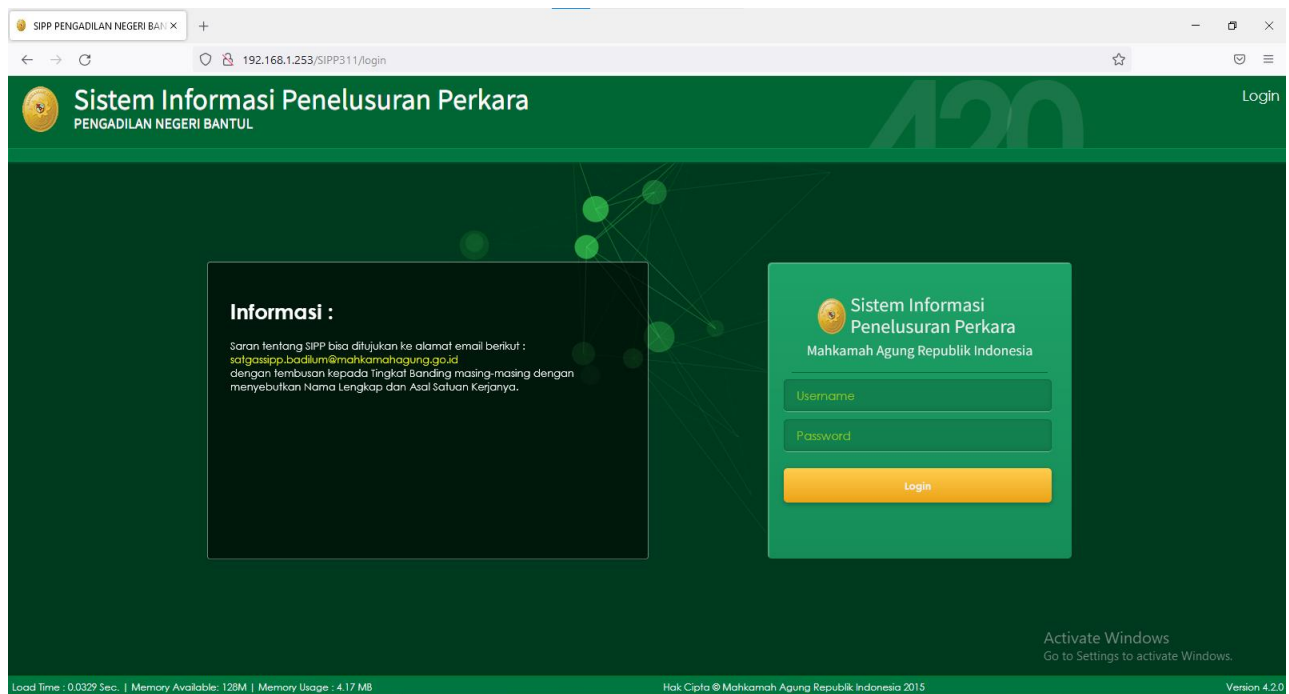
SIPP PENGADILAN NEGERI BAN ×
+

192.168.1.253/SIPP311/login

Sistem Informasi Penelusuran Perkara
PENGADILAN NEGERI BANTUL

Login

420

Informasi :

Saran tentang SIPP bisa ditujukan ke alamat email berikut :
satgassipp.badilum@mahkamahagung.go.id
dengan tembusan kepada Tingkat Banding masing-masing dengan menyebutkan Nama Lengkap dan Asal Satuan Kerjanya.

Sistem Informasi Penelusuran Perkara
Mahkamah Agung Republik Indonesia

Username

Password

Login

Activate Windows
Go to Settings to activate Windows.

Load Time : 0.0329 Sec. | Memory Available: 128M | Memory Usage : 4.17 MB

Hak Cipta © Mahkamah Agung Republik Indonesia 2015

Version 4.2.0